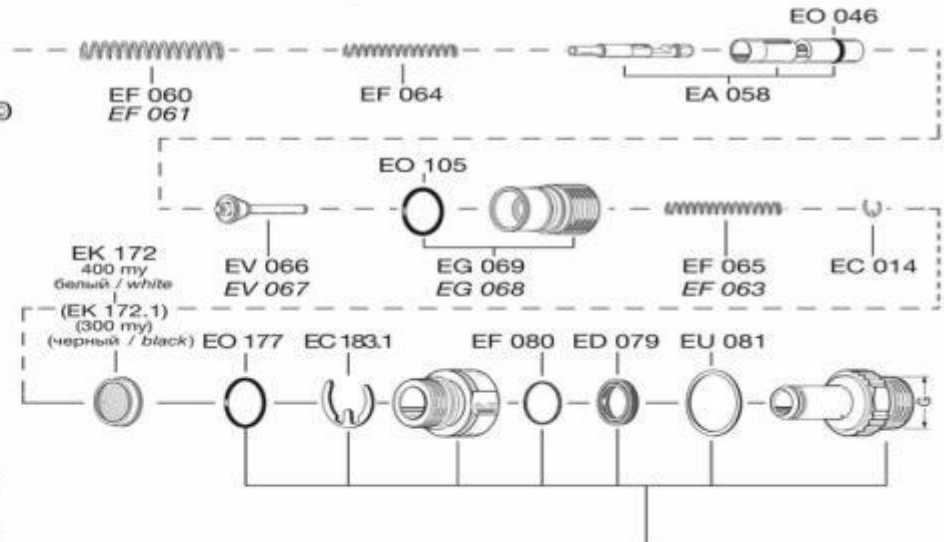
EO 046

EF 060
EF 061

EF 064

EA 058

EO 105

EV 066
EV 067

EG 069
EG 068

EF 065
EF 063

EC 014

EK 172
400 my
белый / white
(EK 172.1)
(300 my)
(черный / black)

EO 177

EC 183.1

EF 080

ED 079

EU 081

G